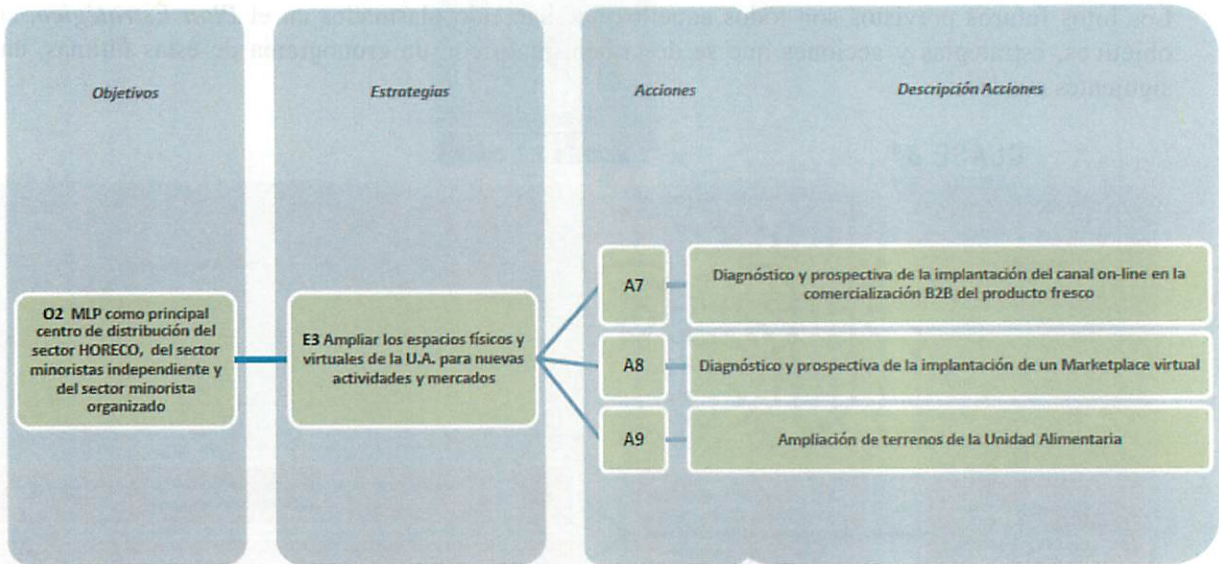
Objetivos

Estrategias

Acciones

Descripción Acciones

O2 MLP como principal centro de distribución del sector HORECO, del sector minoristas independiente y del sector minorista organizado

E3 Ampliar los espacios físicos y virtuales de la U.A. para nuevas actividades y mercados

A7

Diagnóstico y prospectiva de la implantación del canal on-line en la comercialización B2B del producto fresco

A8

Diagnóstico y prospectiva de la implantación de un Marketplace virtual

A9

Ampliación de terrenos de la Unidad Alimentaria